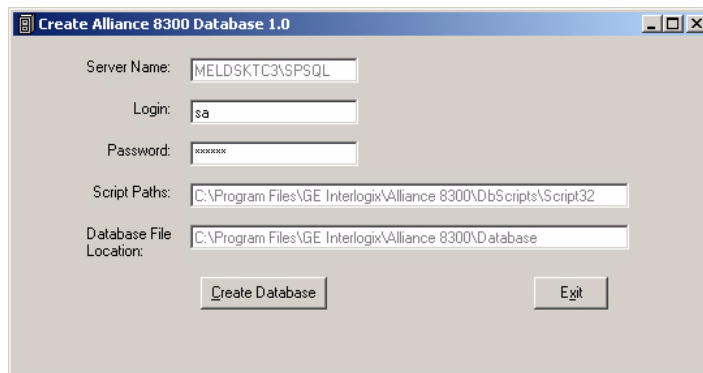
Create Alliance 8300 Database 1.0

Server Name: MELDSKTC3\SPSQL

Login: sa

Password: ******

Script Paths: C:\Program Files\GE Interlogix\Alliance 8300\DbScripts\Script32

Database File Location: C:\Program Files\GE Interlogix\Alliance 8300\Database

Create Database

Exit